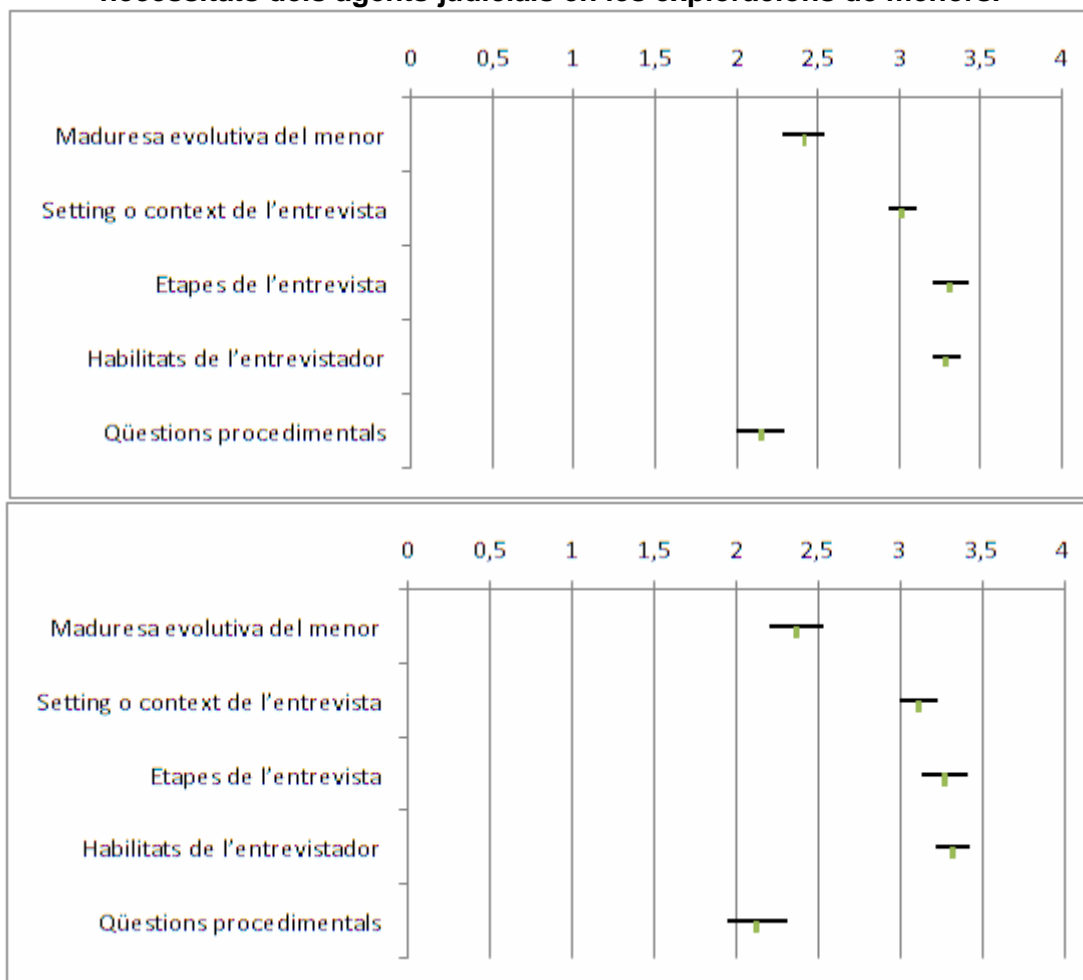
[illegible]

0 0,5 1 1,5 2 2,5 3 3,5 4

Maduresa evolutiva del menor

Setting o context de l'entrevista

Etapes de l'entrevista

Habilitats de l'entrevistador

Qüestions procedimentals

0 0,5 1 1,5 2 2,5 3 3,5 4

Maduresa evolutiva del menor

Setting o context de l'entrevista

Etapes de l'entrevista

Habilitats de l'entrevistador

Qüestions procedimentals